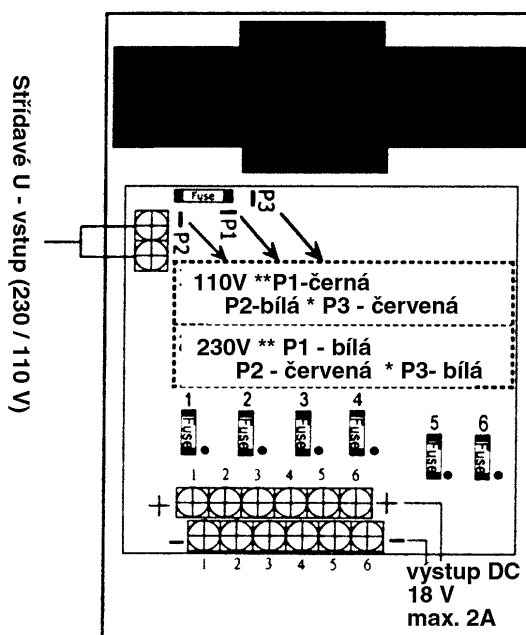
Střídavé U - vstup (230 / 110 V)

Fuse

P3

P1

P2

110V **P1-černá
P2-bílá * P3 - červená

230V ** P1 - bílá
P2 - červená * P3- bílá

1 2 3 4 5 6

Fuse Fuse Fuse Fuse Fuse Fuse

1 2 3 4 5 6

+ +

- -

1 2 3 4 5 6

výstup DC
18 V
max. 2A